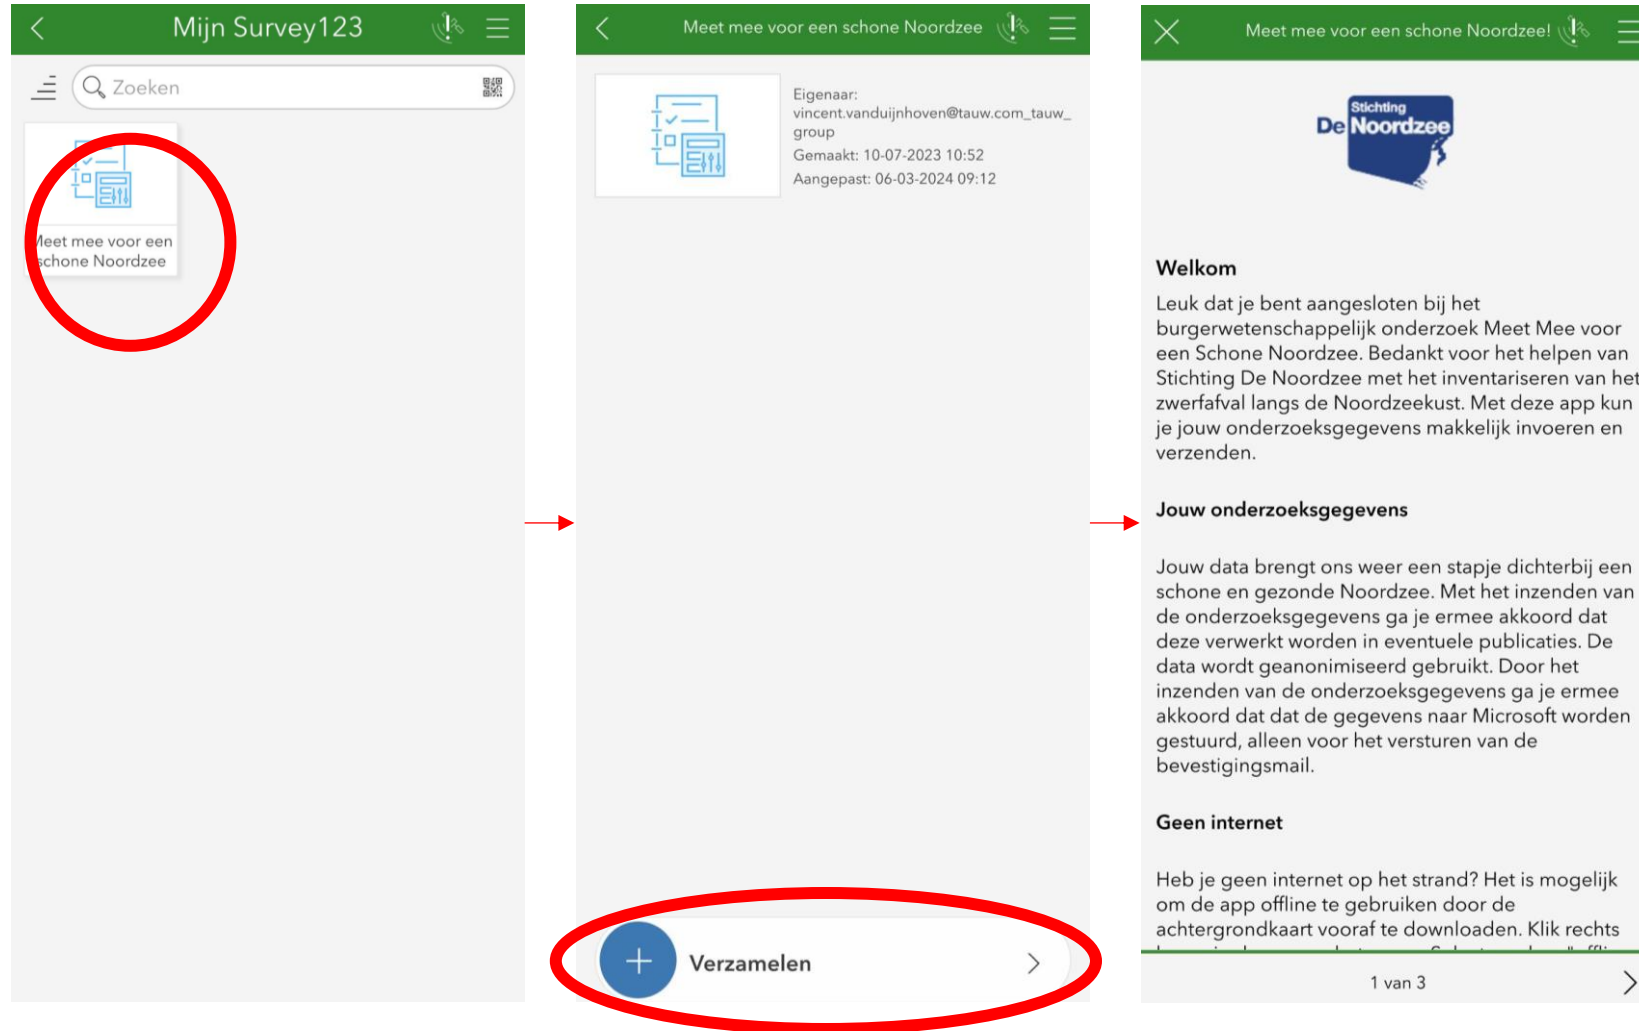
Mijn Survey123

Zoeken

leet mee voor een schone Noordzee

Meet mee voor een schone Noordzee

Eigenaar: vincent.vanduijnhoven@tauw.com_tauw_group
Gemaakt: 10-07-2023 10:52
Aangepast: 06-03-2024 09:12

Verzamelen

Meet mee voor een schone Noordzee!

Stichting De Noordzee

**Welkom**

Leuk dat je bent aangesloten bij het burgerwetenschappelijk onderzoek Meet Mee voor een Schone Noordzee. Bedankt voor het helpen van Stichting De Noordzee met het inventariseren van het zwerfafval langs de Noordzeekust. Met deze app kun je jouw onderzoeksgegevens makkelijk invoeren en verzenden.

**Jouw onderzoeksgegevens**

Jouw data brengt ons weer een stapje dichterbij een schone en gezonde Noordzee. Met het inzenden van de onderzoeksgegevens ga je ermee akkoord dat deze verwerkt worden in eventuele publicaties. De data wordt geanonimiseerd gebruikt. Door het inzenden van de onderzoeksgegevens ga je ermee akkoord dat dat de gegevens naar Microsoft worden gestuurd, alleen voor het versturen van de bevestigingsmail.

**Geen internet**

Heb je geen internet op het strand? Het is mogelijk om de app offline te gebruiken door de achtergrondkaart vooraf te downloaden. Klik rechts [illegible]

1 van 3